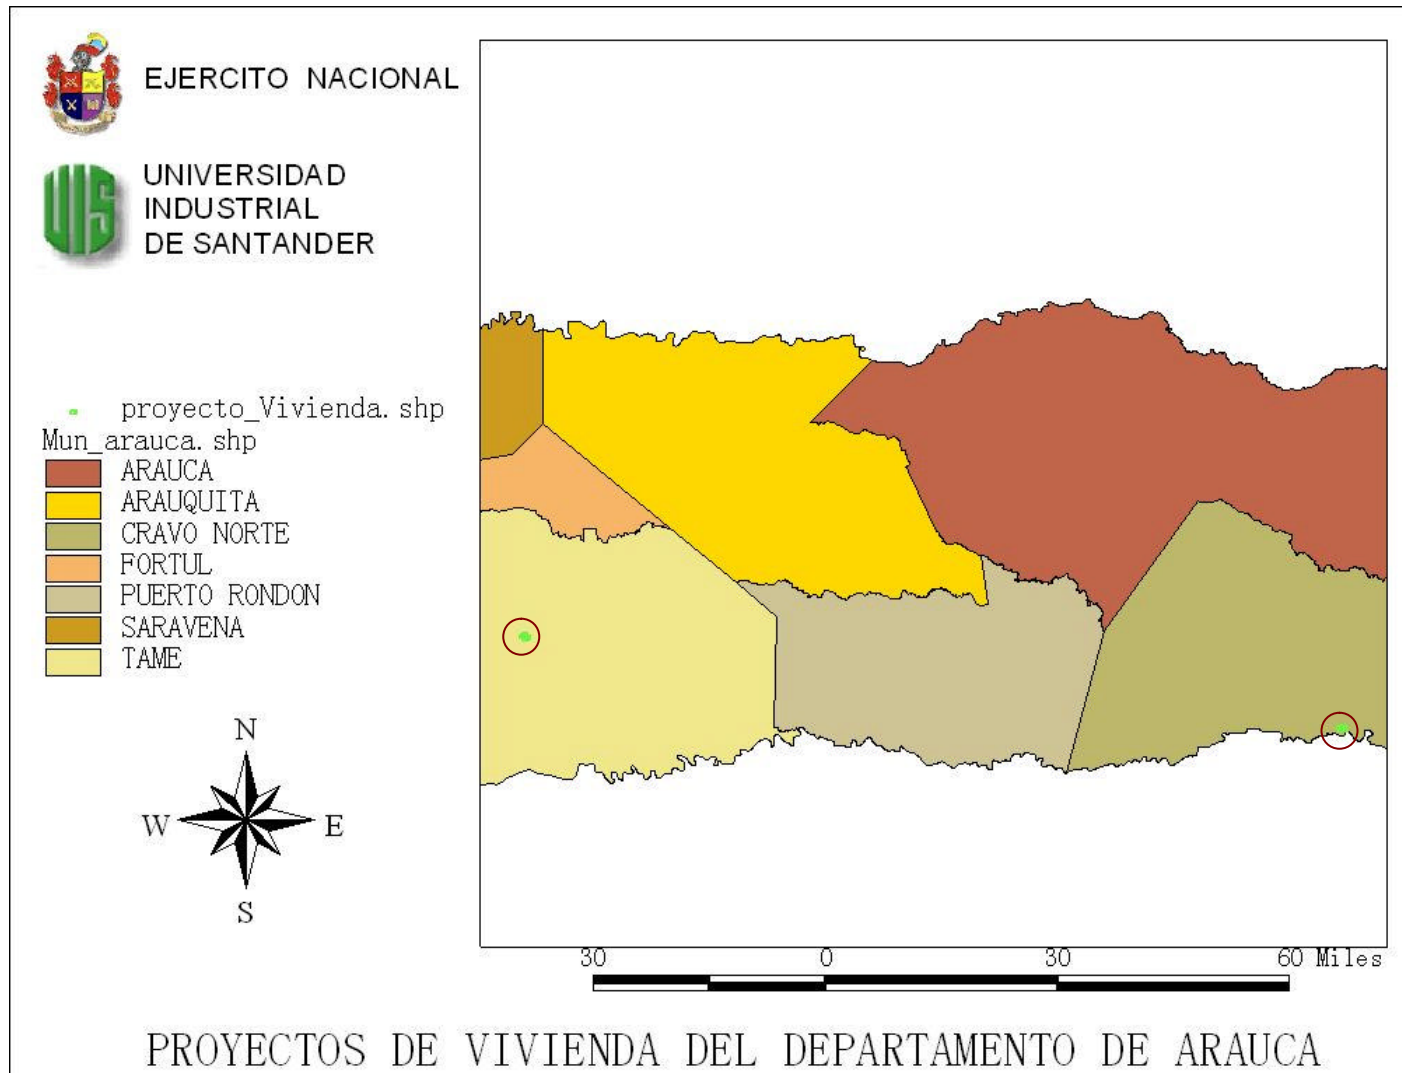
EJERCITO NACIONAL

UIS

UNIVERSIDAD INDUSTRIAL DE SANTANDER

proyecto_Vivienda.shp
Mun_arauca.shp
ARAUCA
ARAUQUITA
CRAVO NORTE
FORTUL
PUERTO RONDON
SARAVENA
TAME

N
W
E
S

30
0
30
60 Miles

PROYECTOS DE VIVIENDA DEL DEPARTAMENTO DE ARAUCA